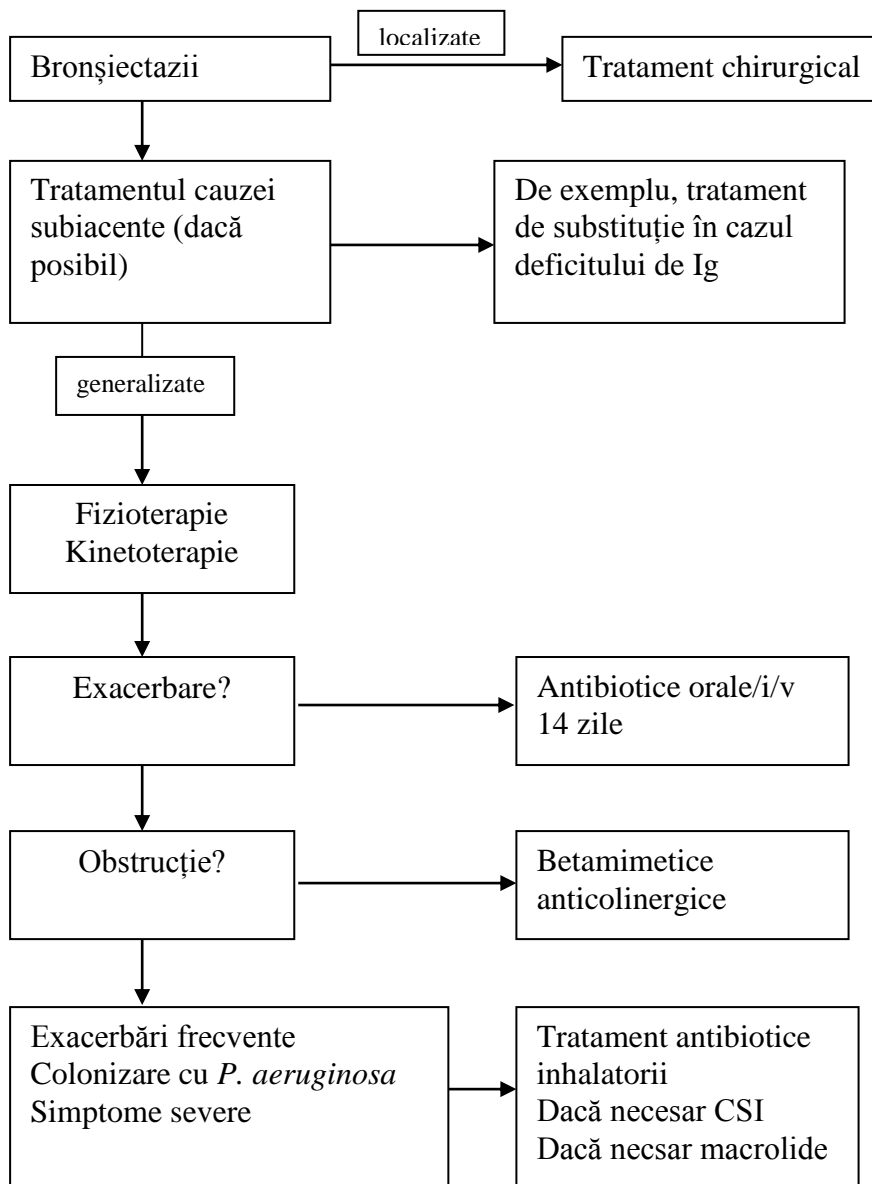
Bronșiectazii

localizate

Tratament chirurgical

Tratamentul cauzei subiacente (dacă posibil)

De exemplu, tratament de substituție în cazul deficitului de Ig

generalizate

Fizioterapie
Kinetoterapie

Exacerbare?

Antibiotice orale/i/v
14 zile

Obstrucție?

Betamimetice
anticolinergice

Exacerbări frecvente
Colonizare cu P. aeruginosa
Simptome severe

Tratament antibiotice inhalatorii
Dacă necesar CSI
Dacă necsar macrolide